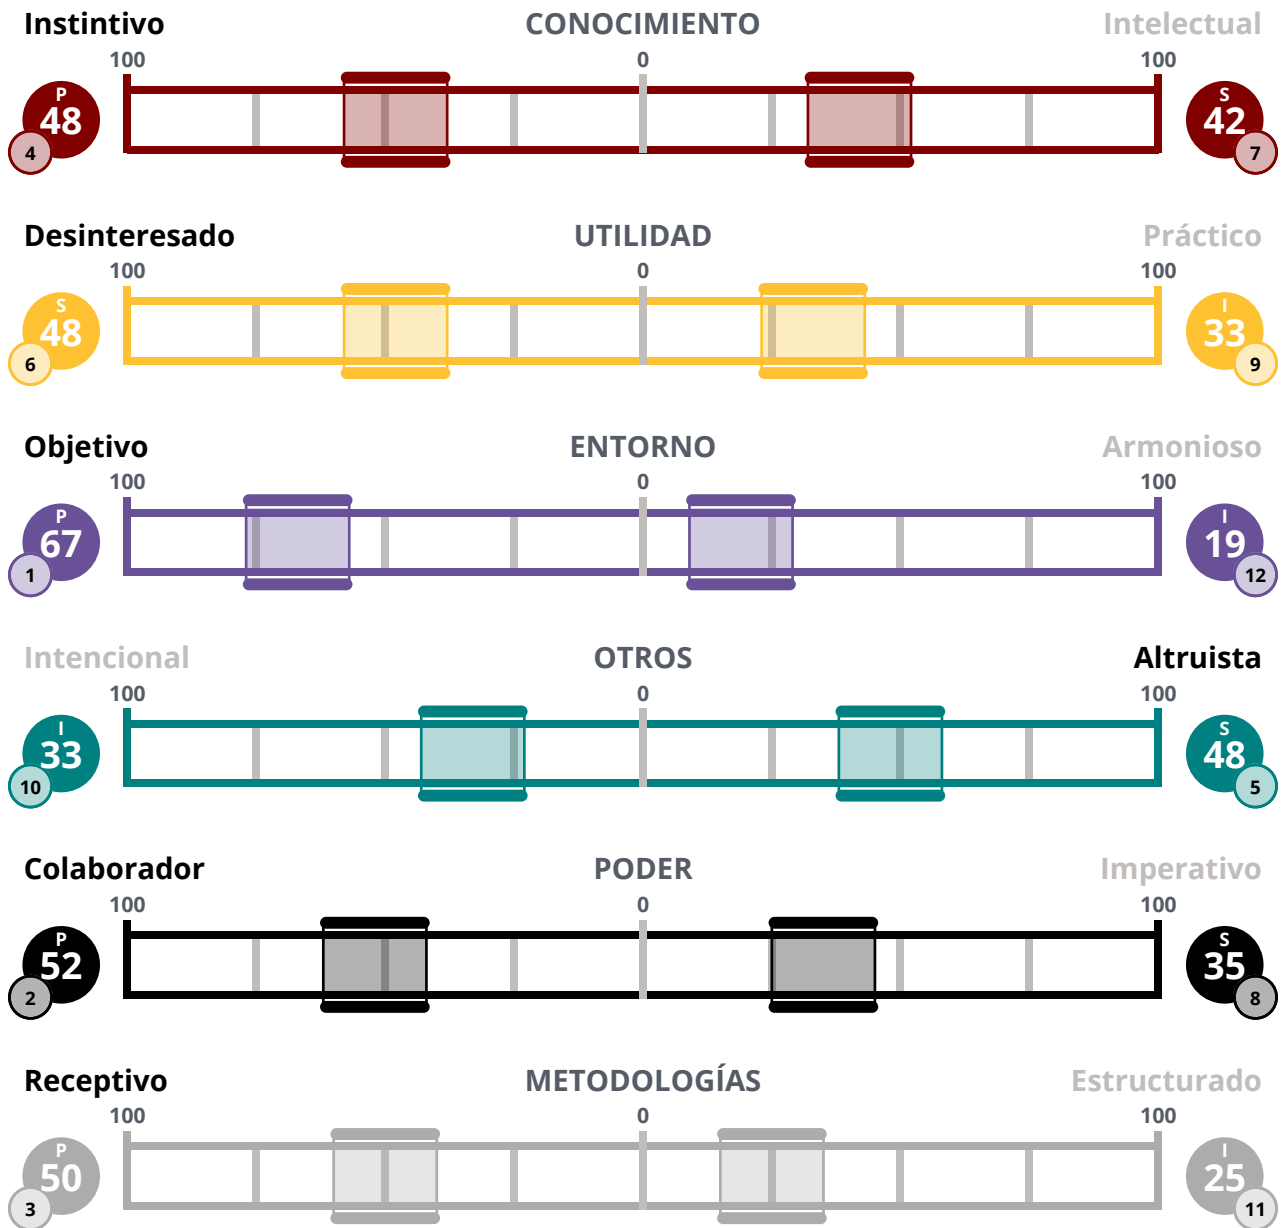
Instintivo CONOCIMIENTO Intelectual
100 0 100
P 48 4
S 42 7

Desinteresado UTILIDAD Práctico
100 0 100
S 48 6
I 33 9

Objetivo ENTORNO Armonioso
100 0 100
P 67 1
I 19 12

Intencional OTROS Altruista
100 0 100
I 33 10
S 48 5

Colaborador PODER Imperativo
100 0 100
P 52 2
S 35 8

Receptivo METODOLOGÍAS Estructurado
100 0 100
P 50 3
I 25 11